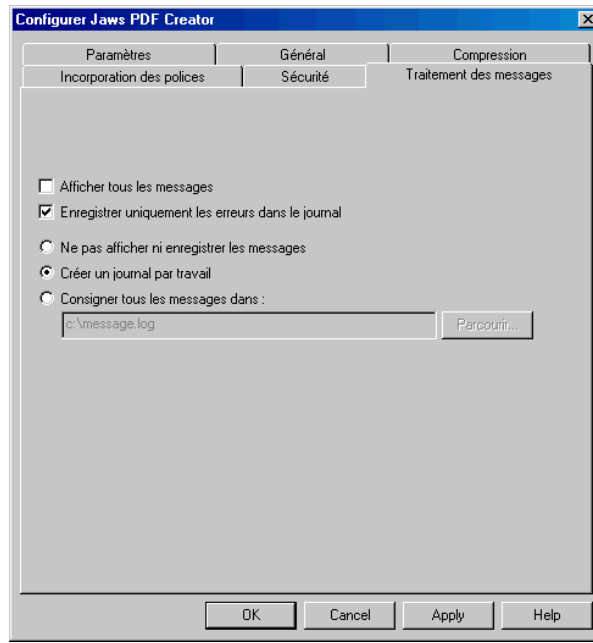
Configurer Jaws PDF Creator

Paramètres | Général | Compression
Incorporation des polices | Sécurité | Traitement des messages

Afficher tous les messages
Enregistrer uniquement les erreurs dans le journal

Ne pas afficher ni enregistrer les messages
Créer un journal par travail
Consigner tous les messages dans :
c:\message.log
Parcourir...

OK
Cancel
Apply
Help